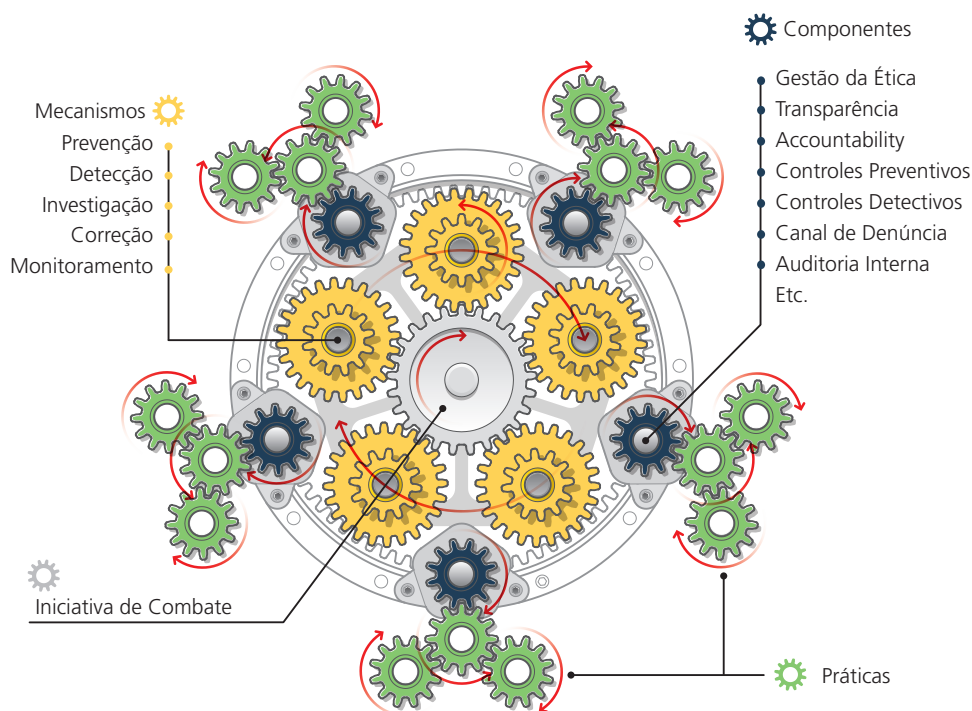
Componentes

Gestão da Ética
Transparência
Accountability
Controles Preventivos
Controles Detectivos
Canal de Denúncia
Auditoria Interna
Etc.

Mecanismos

Prevenção
Detecção
Investigação
Correção
Monitoramento

Iniciativa de Combate

Práticas